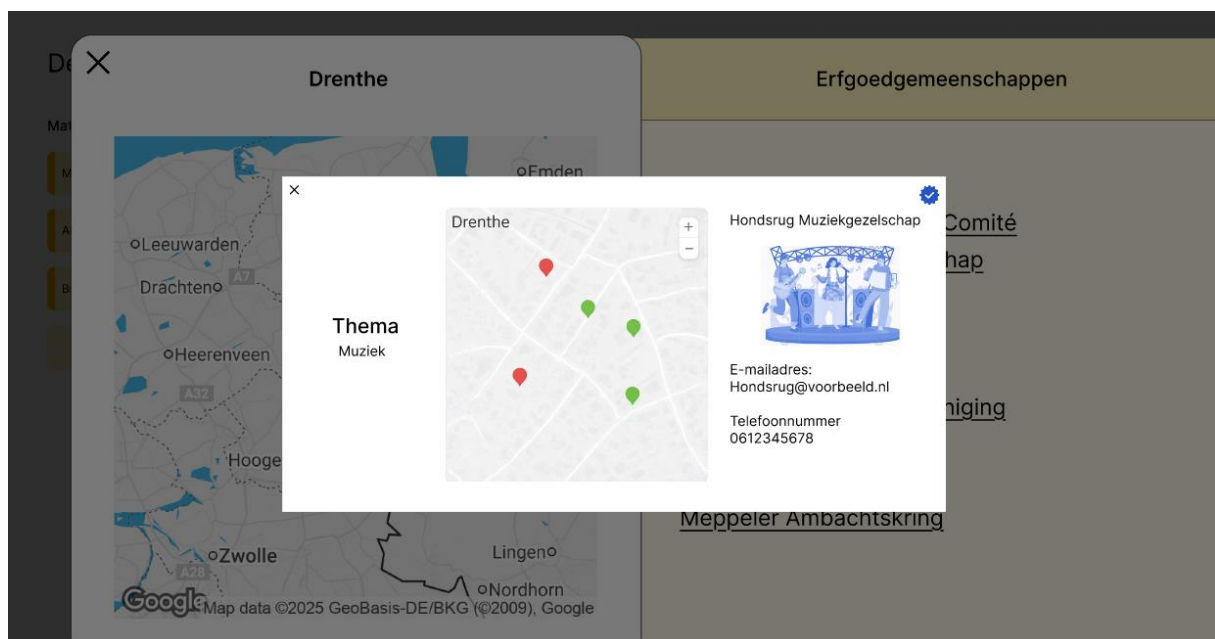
De
Ma

Drenthe

Emden
Leeuwarden
A7
Drachten
Heerenveen
A32
Hooge
Zwolle
A28
Lingen
Nordhorn
Google Map data ©2025 GeoBasis-DE/BKG (©2009), Google

Erfgoedgemeenschappen

Comité
hap
niging
Meppeler Ambachtskring

×

Thema
Muziek

Drenthe
+
−

Hondsrug Muziekgezelschap

E-mailadres:
Hondsrug@voorbeeld.nl

Telefoonnummer
0612345678